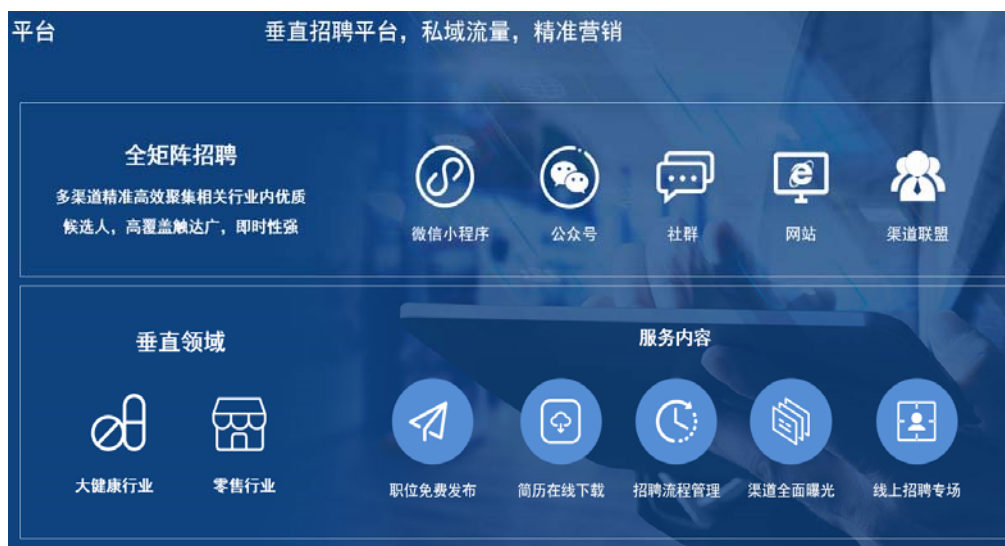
平台

垂直招聘平台，私域流量，精准营销

全矩阵招聘

多渠道精准高效聚集相关行业内优质候选人，高覆盖触达广，即时性强

微信小程序　公众号　社群　网站　渠道联盟

垂直领域

大健康行业　零售行业

服务内容

职位免费发布　简历在线下载　招聘流程管理　渠道全面曝光　线上招聘专场